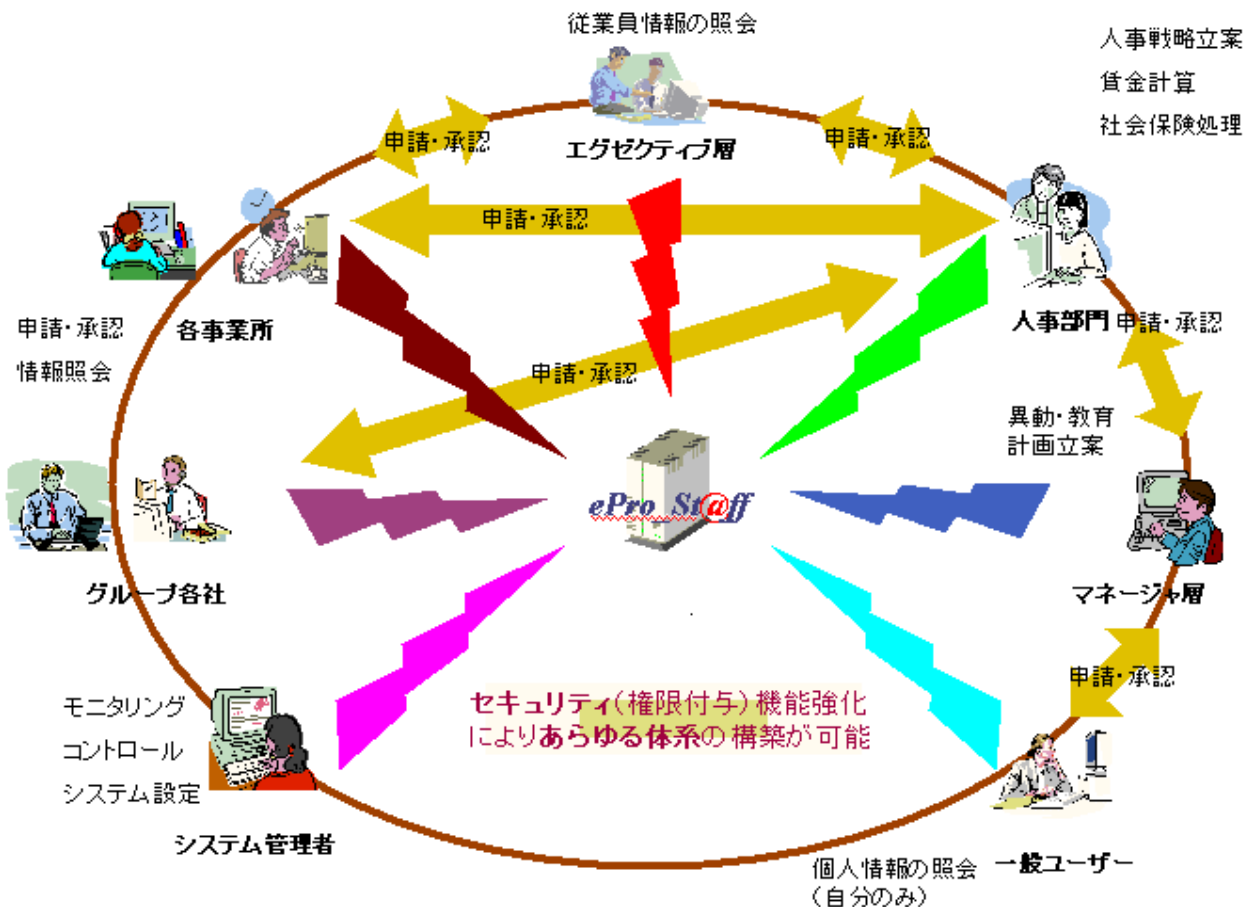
従業員情報の照会

人事戦略立案
賃金計算
社会保険処理

申請・承認

エグゼクティブ層

申請・承認

申請・承認

各事業所

申請・承認
情報照会

人事部門 申請・承認

申請・承認

異動・教育
計画立案

ePro St@ff

グループ各社

マネージャ層

申請・承認

モニタリング
コントロール
システム設定

セキュリティ(権限付与)機能強化
によりあらゆる体系の構築が可能

システム管理者

個人情報の照会
(自分のみ)

一般ユーザー